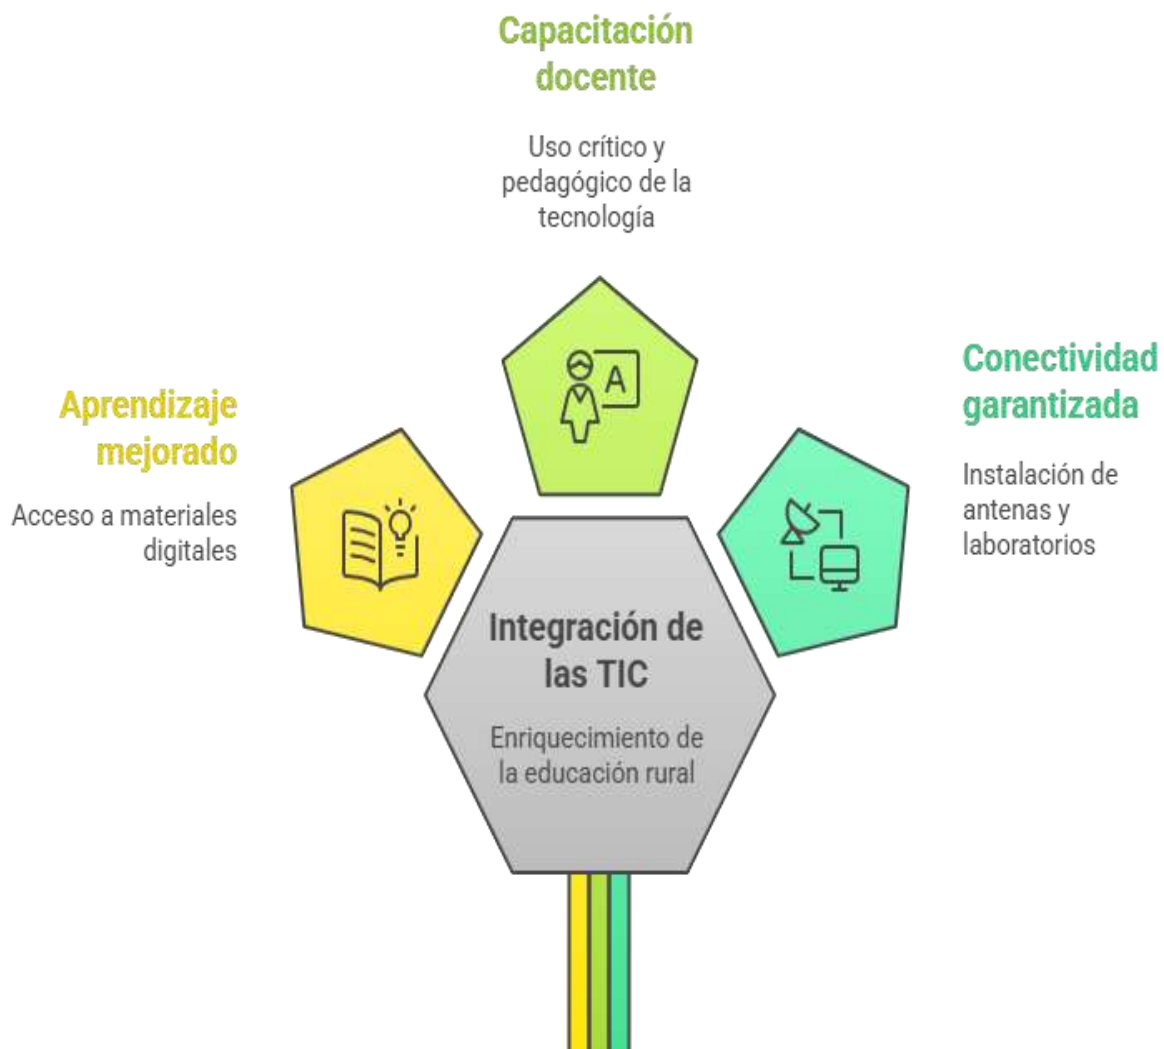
Capacitación docente

Uso crítico y pedagógico de la tecnología

A

Aprendizaje mejorado

Acceso a materiales digitales

Conectividad garantizada

Instalación de antenas y laboratorios

Integración de las TIC

Enriquecimiento de la educación rural